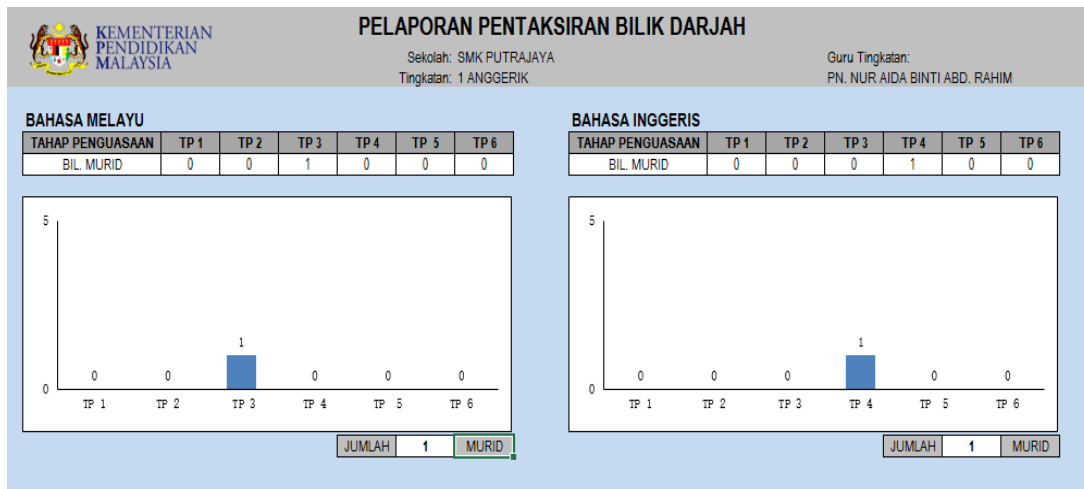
KEMENTERIAN PENDIDIKAN MALAYSIA

PELAPORAN PENTAKSIRAN BILIK DARJAH

Sekolah: SMK PUTRAJAYA
Tingkatan: 1 ANGGERIK

Guru Tingkatan:
PN. NUR AIDA BINTI ABD. RAHIM

BAHASA MELAYU

| TAHAP PENGUASAAN | TP 1 | TP 2 | TP 3 | TP 4 | TP 5 | TP 6 |
|---|---|---|---|---|---|---|
| BIL. MURID | 0 | 0 | 1 | 0 | 0 | 0 |

5
0
0 0 1 0 0 0
TP 1 TP 2 TP 3 TP 4 TP 5 TP 6

JUMLAH 1 MURID

BAHASA INGGERIS

| TAHAP PENGUASAAN | TP 1 | TP 2 | TP 3 | TP 4 | TP 5 | TP 6 |
|---|---|---|---|---|---|---|
| BIL. MURID | 0 | 0 | 0 | 1 | 0 | 0 |

5
0
0 0 0 1 0 0
TP 1 TP 2 TP 3 TP 4 TP 5 TP 6

JUMLAH 1 MURID